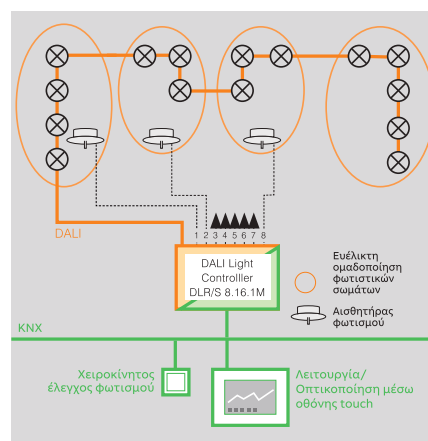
DALI

1 2 3 4 5 6 7 8

DALI Light Controlller DLR/S 8.16.1M

Ευέλικτη ομαδοποίηση φωτιστικών σωμάτων

Αισθητήρας φωτισμού

KNX

Χειροκίνητος έλεγχος φωτισμού

Λειτουργία/ Οπτικοποίηση μέσω οθόνης touch